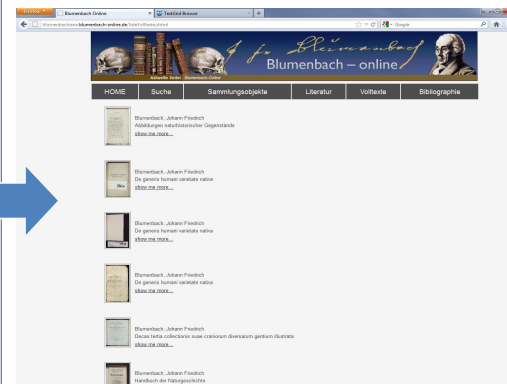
Firefox
Blumenbach Online
TextGrid Browser
blumenbach.blumenbach-online.de/html/volltexte.phtml
Google

Blumenbach – online
Aktuelle Seite: Blumenbach Online

HOME
Suche
Sammlungsobjekte
Literatur
Volltexte
Bibliographie

Blumenbach, Johann Friedrich
Abbildungen naturhistorischer Gegenstände
show me more...

Blumenbach, Johann Friedrich
De generis humani varietate nativa
show me more...

Blumenbach, Johann Friedrich
De generis humani varietate nativa
show me more...

Blumenbach, Johann Friedrich
De generis humani varietate nativa
show me more...

Blumenbach, Johann Friedrich
Decas tertia collectionis suae craniorum diversarum gentium illustrata
show me more...

Blumenbach, Johann Friedrich
Handbuch der Naturgeschichte